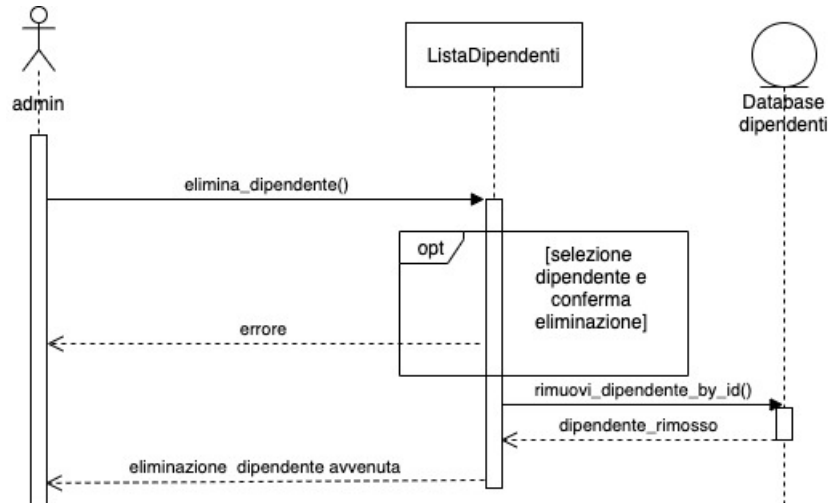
admin

ListaDipendenti

Database dipendenti

elimina_dipendente()

opt

[selezione dipendente e conferma eliminazione]

errore

rimuovi_dipendente_by_id()

dipendente_rimosso

eliminazione dipendente avvenuta